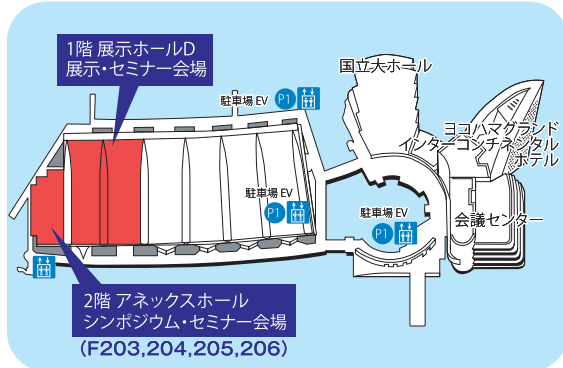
1階 展示ホールD
展示・セミナー会場

国立大ホール

駐車場 EV P1

ヨコハマグランド
インターコンチネンタル
ホテル

駐車場 EV P1

駐車場 EV P1

会議センター

2階 アネックスホール
シンポジウム・セミナー会場
(F203,204,205,206)